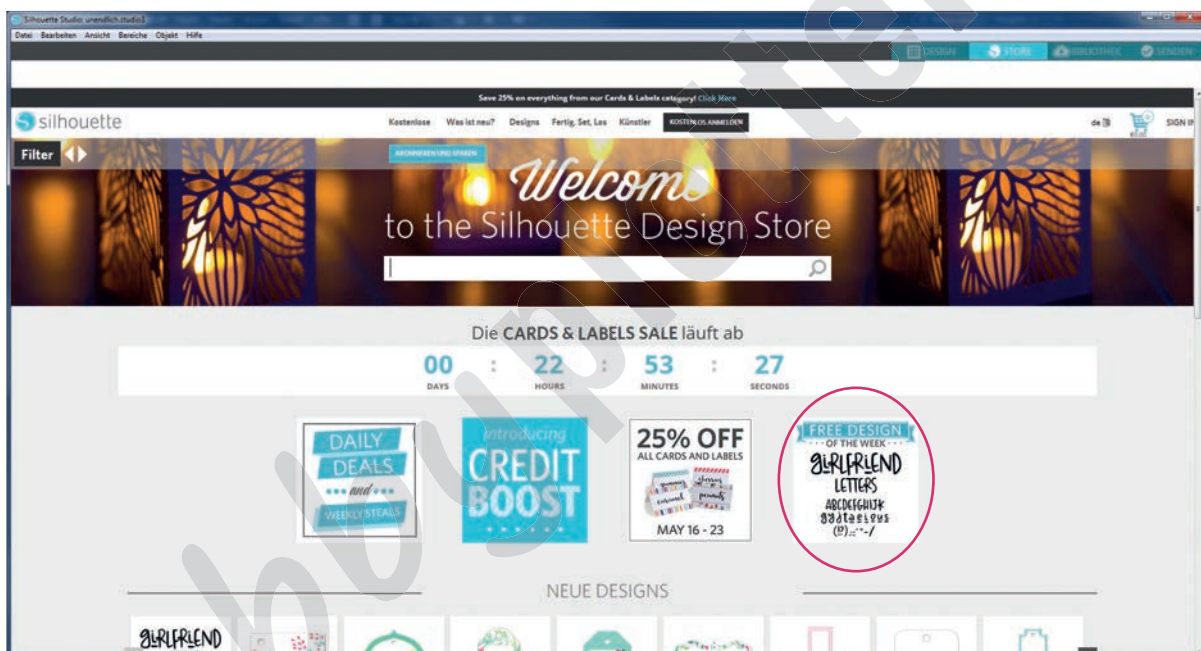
Silhouette Studio: unendlich.studio3

Datei Bearbeiten Ansicht Bereiche Objekt Hilfe

DESIGN STORE BIBLIOTHEK SENDEN

Save 25% on everything from our Cards & Labels category! Click Here

silhouette

Kostenlose Was ist neu? Designs Fertig, Set, Los Künstler KOSTENLOS ANMELDEN

de SIGN IN

Filter

ABONNIEREN UND SPAREN

Welcome

to the Silhouette Design Store

Die CARDS & LABELS SALE läuft ab

| 00 | : | 22 | : | 53 | : | 27 |
|---|---|---|---|---|---|---|
| DAYS | | HOURS | | MINUTES | | SECONDS |

DAILY DEALS and WEEKLY STEALS

introducing CREDIT BOOST

25% OFF ALL CARDS AND LABELS MAY 16 - 23

FREE DESIGN OF THE WEEK GIRLFRIEND LETTERS ABCDEFGHIJK abcdefghijk (!?)::"-/

NEUE DESIGNS

GIRLFRIEND